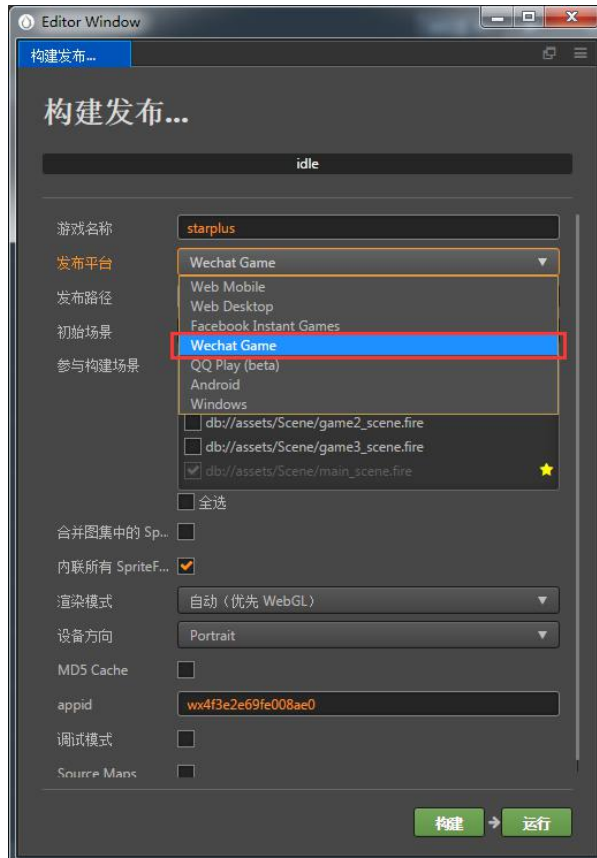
Editor Window

构建发布...

构建发布...

idle

游戏名称 starplus

发布平台 Wechat Game

发布路径

初始场景

参与构建场景

Web Mobile
Web Desktop
Facebook Instant Games
Wechat Game
QQ Play (beta)
Android
Windows

db://assets/Scene/game2_scene.fire
db://assets/Scene/game3_scene.fire
db://assets/Scene/main_scene.fire

全选

合并图集中的 Sp...

内联所有 SpriteF...

渲染模式 自动（优先 WebGL）

设备方向 Portrait

MD5 Cache

appid wx4f3e2e69fe008ae0

调试模式

Source Maps

构建 运行